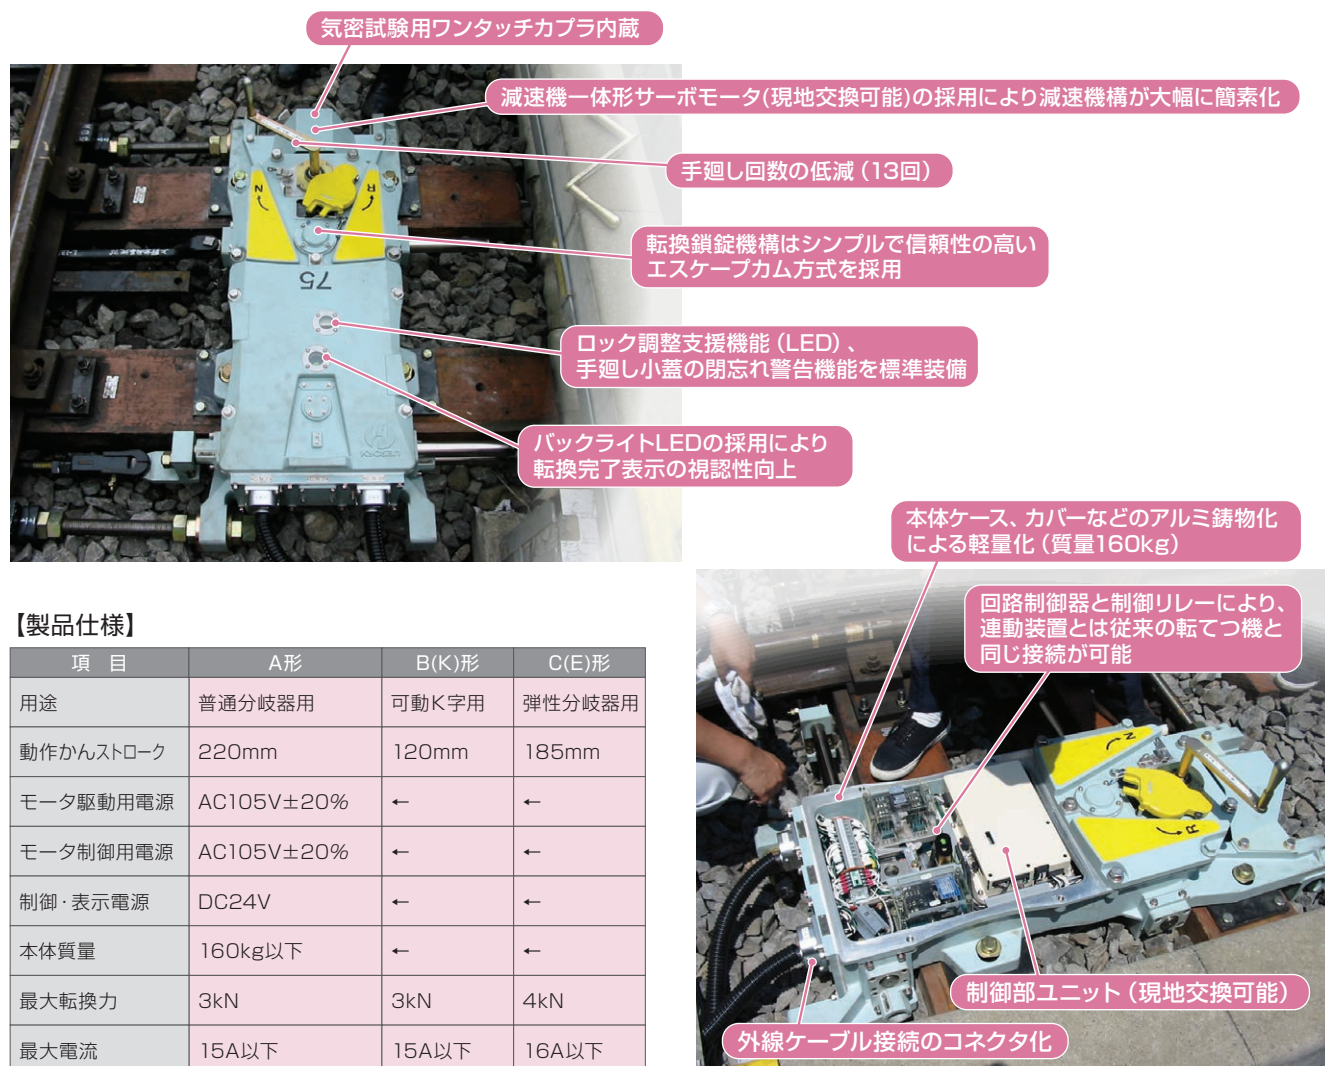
気密試験用ワンタッチカプラ内蔵

減速機一体形サーボモータ(現地交換可能)の採用により減速機構が大幅に簡素化

手廻し回数の低減（13回）

転換鎖錠機構はシンプルで信頼性の高いエスケープカム方式を採用

ロック調整支援機能（LED）、手廻し小蓋の閉忘れ警告機能を標準装備

バックライトLEDの採用により転換完了表示の視認性向上

N

R

75

本体ケース、カバーなどのアルミ鋳物化による軽量化（質量160kg）

回路制御器と制御リレーにより、連動装置とは従来の転てつ機と同じ接続が可能

制御部ユニット（現地交換可能）

外線ケーブル接続のコネクタ化

【製品仕様】

| 項　目 | A形 | B(K)形 | C(E)形 |
|---|---|---|---|
| 用途 | 普通分岐器用 | 可動K字用 | 弾性分岐器用 |
| 動作かんストローク | 220mm | 120mm | 185mm |
| モータ駆動用電源 | AC105V±20% | ← | ← |
| モータ制御用電源 | AC105V±20% | ← | ← |
| 制御・表示電源 | DC24V | ← | ← |
| 本体質量 | 160kg以下 | ← | ← |
| 最大転換力 | 3kN | 3kN | 4kN |
| 最大電流 | 15A以下 | 15A以下 | 16A以下 |